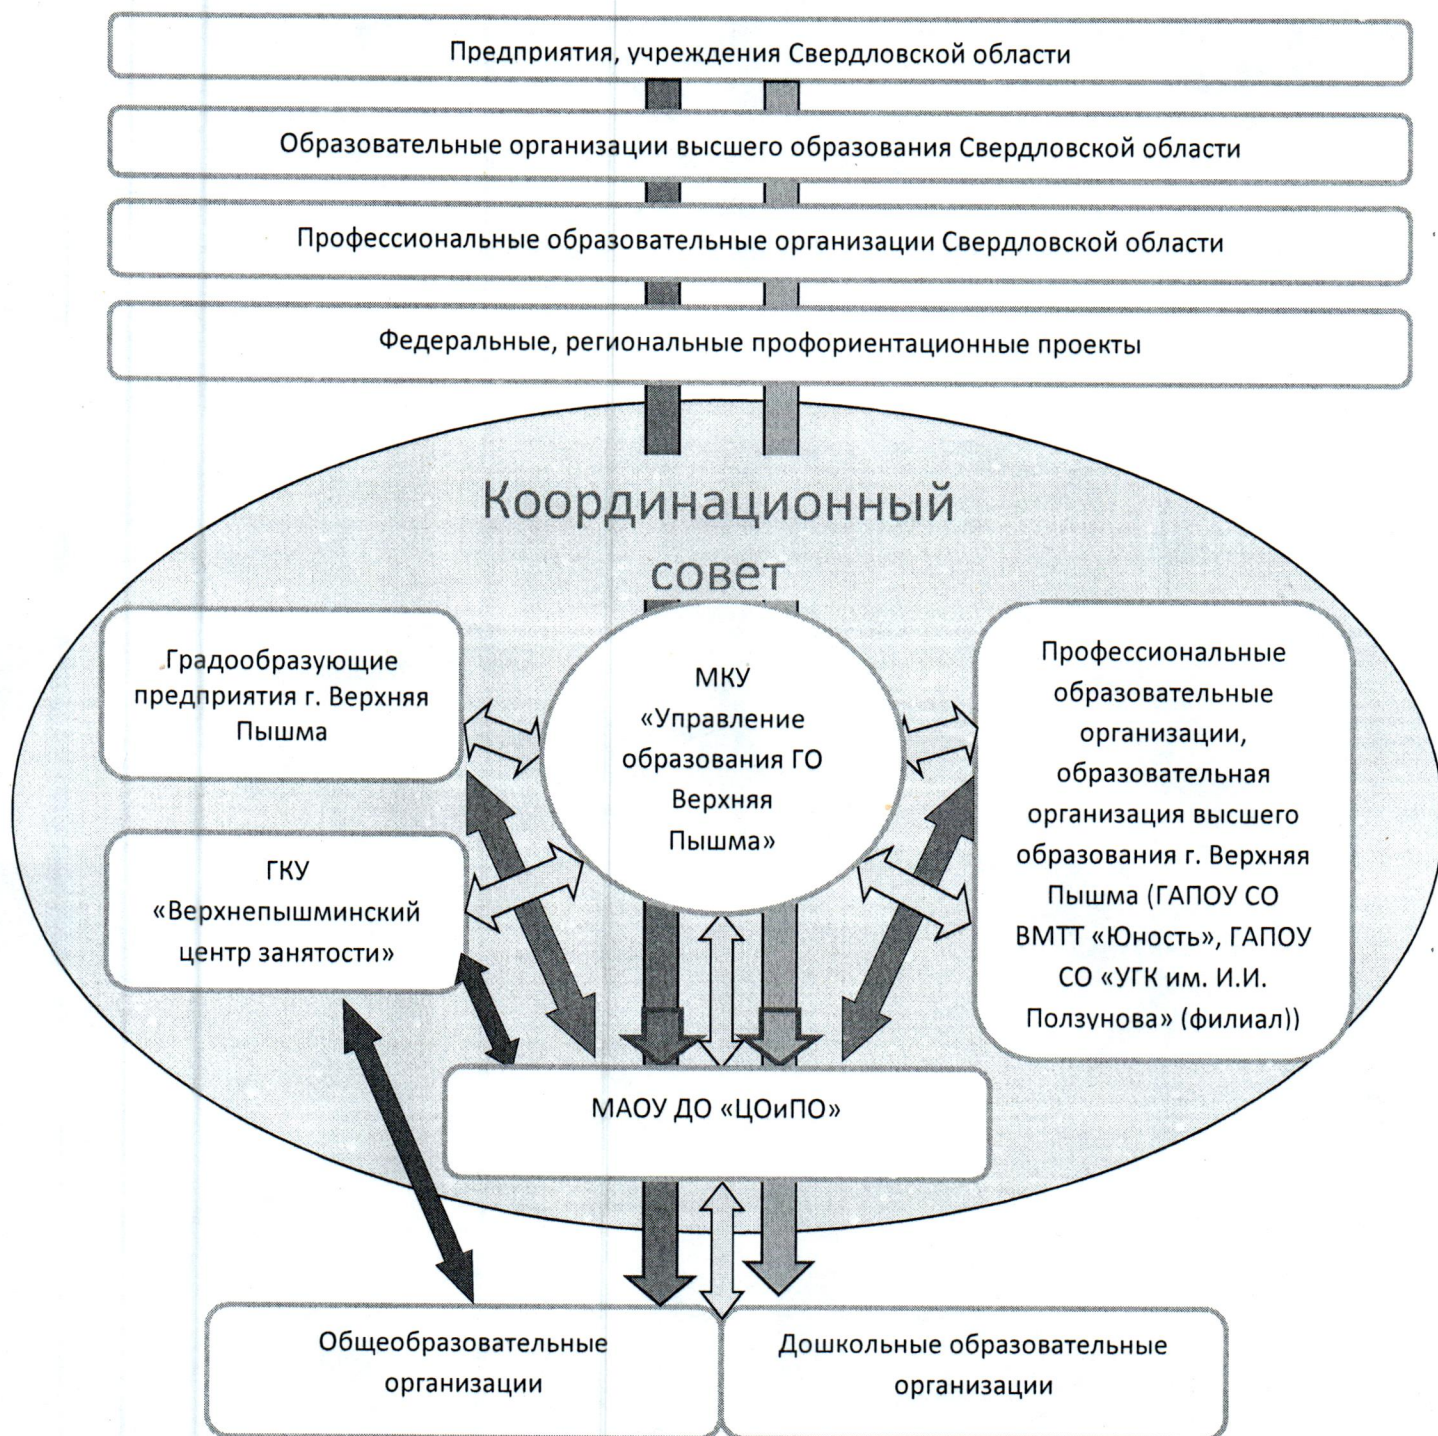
Предприятия, учреждения Свердловской области

Образовательные организации высшего образования Свердловской области

Профессиональные образовательные организации Свердловской области

Федеральные, региональные профориентационные проекты

Координационный совет

Градообразующие предприятия г. Верхняя Пышма

МКУ «Управление образования ГО Верхняя Пышма»

Профессиональные образовательные организации, образовательная организация высшего образования г. Верхняя Пышма (ГАПОУ СО ВМТТ «Юность», ГАПОУ СО «УГК им. И.И. Ползунова» (филиал))

ГКУ «Верхнепышминский центр занятости»

МАОУ ДО «ЦОиПО»

Общеобразовательные организации

Дошкольные образовательные организации